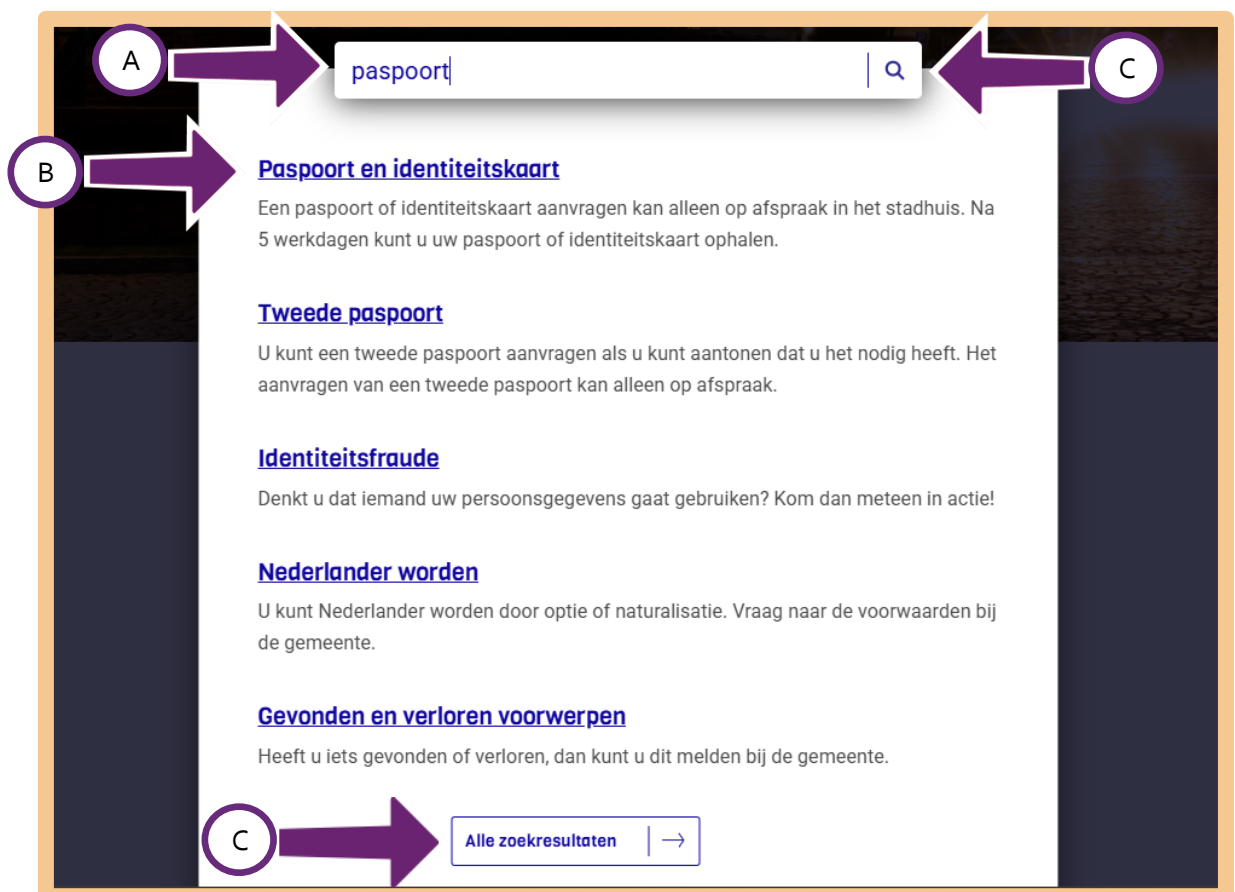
A

paspoort

C

B

Paspoort en identiteitskaart

Een paspoort of identiteitskaart aanvragen kan alleen op afspraak in het stadhuis. Na 5 werkdagen kunt u uw paspoort of identiteitskaart ophalen.

Tweede paspoort

U kunt een tweede paspoort aanvragen als u kunt aantonen dat u het nodig heeft. Het aanvragen van een tweede paspoort kan alleen op afspraak.

Identiteitsfraude

Denkt u dat iemand uw persoonsgegevens gaat gebruiken? Kom dan meteen in actie!

Nederlander worden

U kunt Nederlander worden door optie of naturalisatie. Vraag naar de voorwaarden bij de gemeente.

Gevonden en verloren voorwerpen

Heeft u iets gevonden of verloren, dan kunt u dit melden bij de gemeente.

C

Alle zoekresultaten →